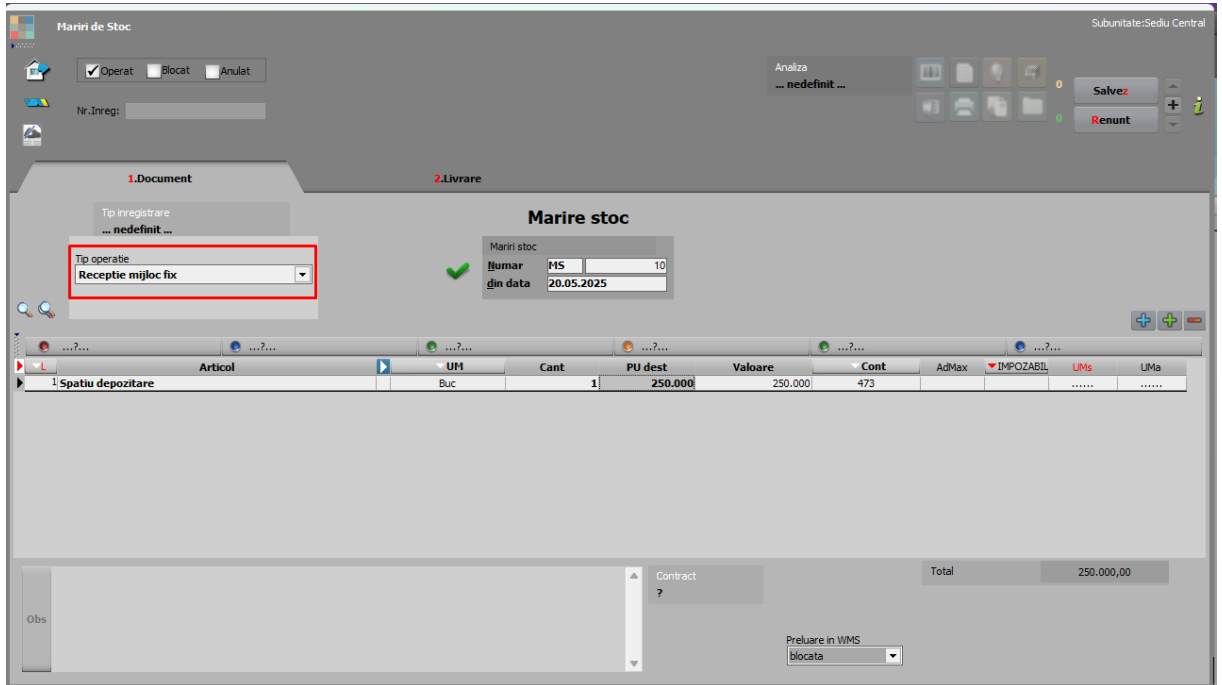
Mariri de Stoc

Subunitate:Sediu Central

Operat Blocat Anulat

Nr.Inreg:

Analiza
... nedefinit ...

0
0

Salvez
Renunt

1.Document
2.Livrare

Tip inregistrare
... nedefinit ...

Marire stoc

Tip operatie
Receptie mijloc fix

Mariri stoc
Numar MS 10
din data 20.05.2025

...?... ...?... ...?... ...?... ...?... ...?...

| L | Articol | UM | Cant | PU dest | Valoare | Cont | AdMax | IMPOZABIL | UMs | UMa |
|---|---|---|---|---|---|---|---|---|---|---|
| 1 | Spatiu depozitare | Buc | 1 | 250.000 | 250.000 | 473 | | | ...... | ...... |

Obs

Contract
?

Total 250.000,00

Preluare in WMS
blocata